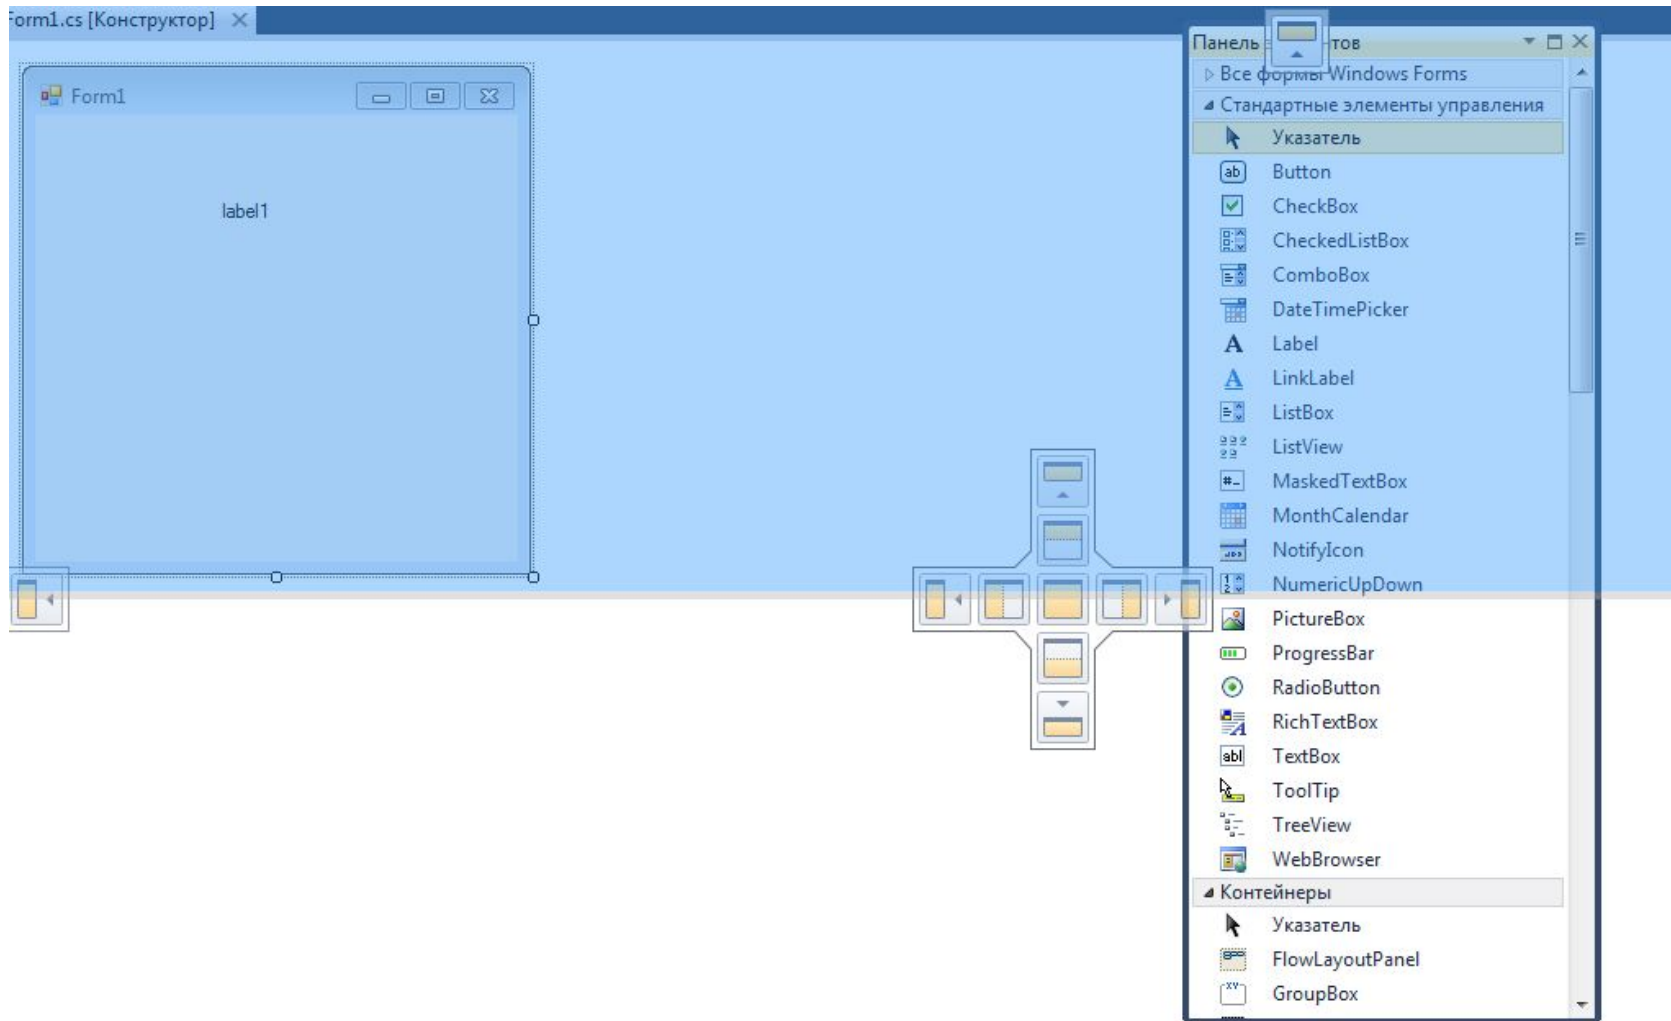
orm1.cs [Конструктор]

Form1

label1

Панель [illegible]тов

Все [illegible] Windows Forms

Стандартные элементы управления

Указатель
Button
CheckBox
CheckedListBox
ComboBox
DateTimePicker
Label
LinkLabel
ListBox
ListView
MaskedTextBox
MonthCalendar
NotifyIcon
NumericUpDown
PictureBox
ProgressBar
RadioButton
RichTextBox
TextBox
ToolTip
TreeView
WebBrowser

Контейнеры

Указатель
FlowLayoutPanel
GroupBox